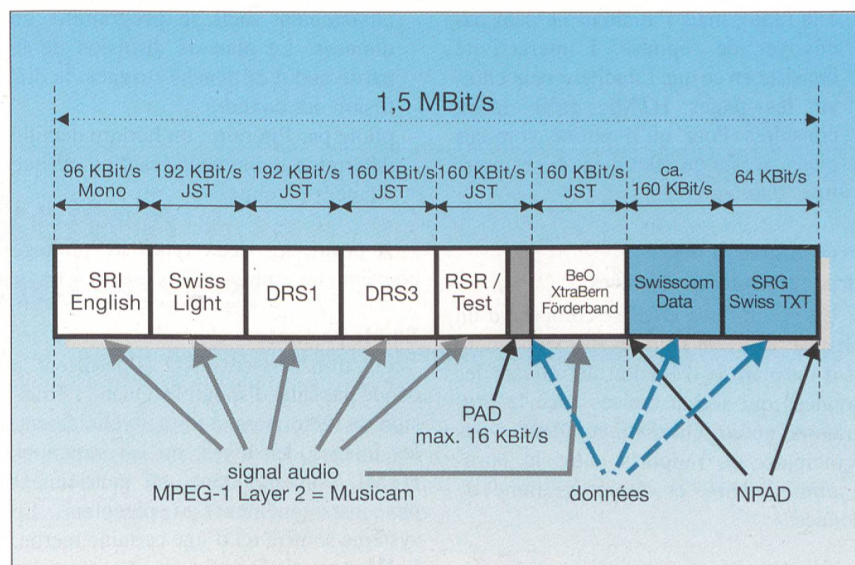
1,5 MBit/s

96 KBit/s Mono
192 KBit/s JST
192 KBit/s JST
160 KBit/s JST
160 KBit/s JST
160 KBit/s JST
ca. 160 KBit/s
64 KBit/s

SRI English
Swiss Light
DRS1
DRS3
RSR / Test
BeO XtraBern Förderband
Swisscom Data
SRG Swiss TXT

PAD max. 16 KBit/s

signal audio
MPEG-1 Layer 2 = Musicam

données

NPAD